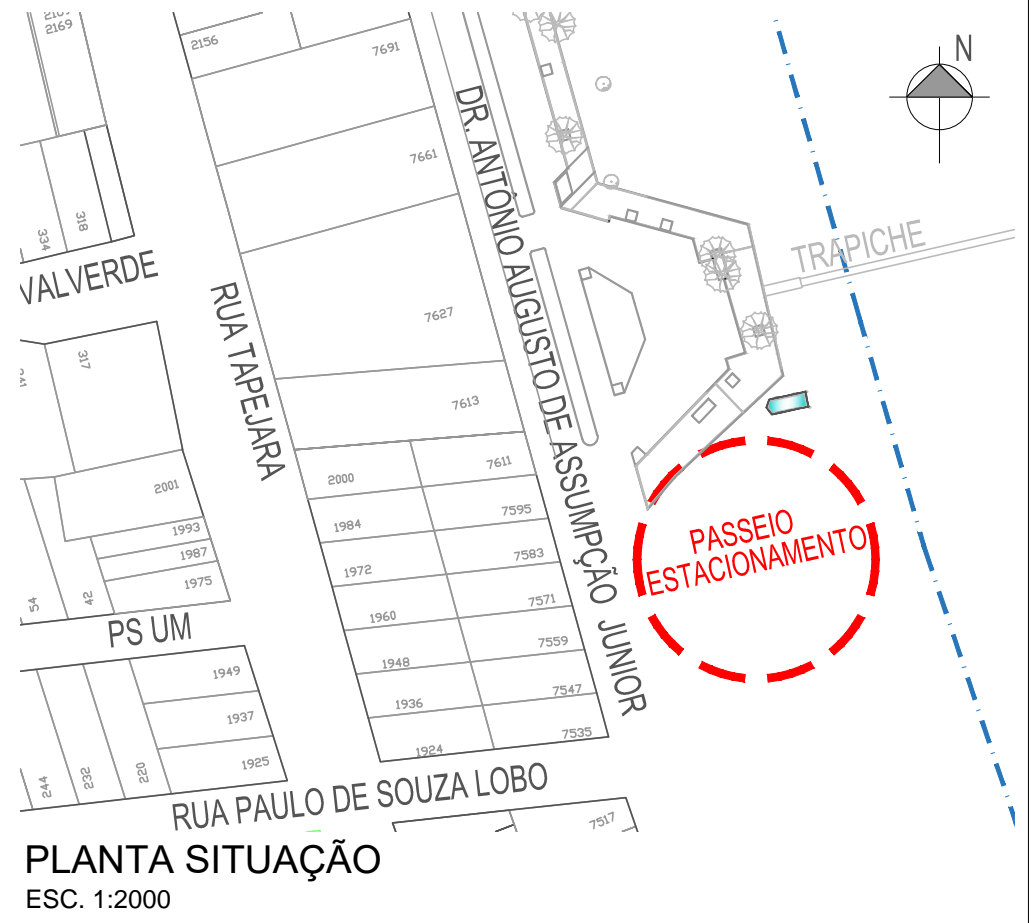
2169
2156
7691
N
7661
DR. ANTÔNIO AUGUSTO DE ASSUMPÇÃO JUNIOR
334
318
TRAPICHE
VALVERDE
RUA TAPEJARA
7627
317
7613
7611
2000
2001
7595
1984
1993
1987
7583
1972
1975
7571
1960
7559
54
42
PS UM
1948
7547
1949
1936
1937
7535
1924
1925
244
232
220
RUA PAULO DE SOUZA LOBO
7517
PASSEIO
ESTACIONAMENTO
PLANTA SITUAÇÃO
ESC. 1:2000